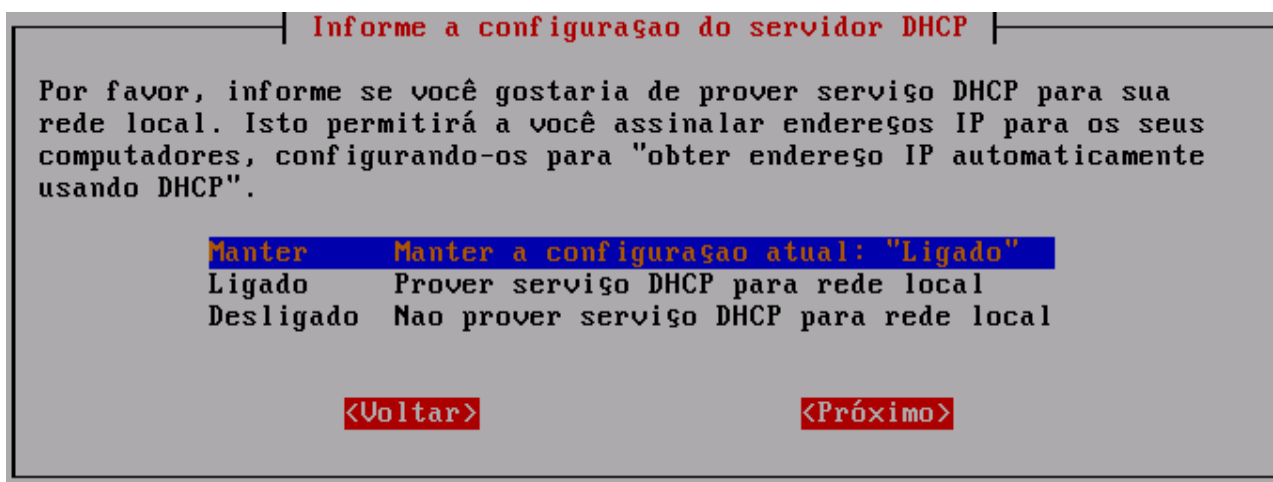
Informe a configuraçao do servidor DHCP

Por favor, informe se você gostaria de prover serviço DHCP para sua rede local. Isto permitirá a você assinalar endereços IP para os seus computadores, configurando-os para "obter endereço IP automaticamente usando DHCP".

Manter Manter a configuraçao atual: "Ligado"
Ligado Prover serviço DHCP para rede local
Desligado Nao prover serviço DHCP para rede local

<Voltar> <Próximo>